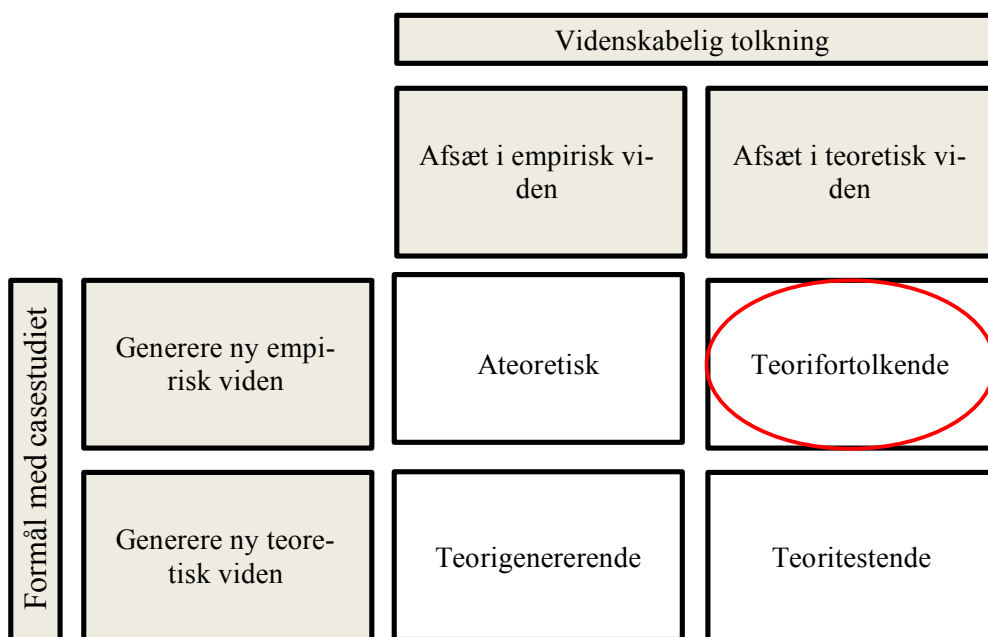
Videnskabelig tolkning

| | | Afsæt i empirisk viden | Afsæt i teoretisk viden |
|---|---|---|---|
| Formål med casestudiet | Generere ny empirisk viden | Ateoretisk | Teorifortolkende |
| | Generere ny teoretisk viden | Teorigenererende | Teoritestende |